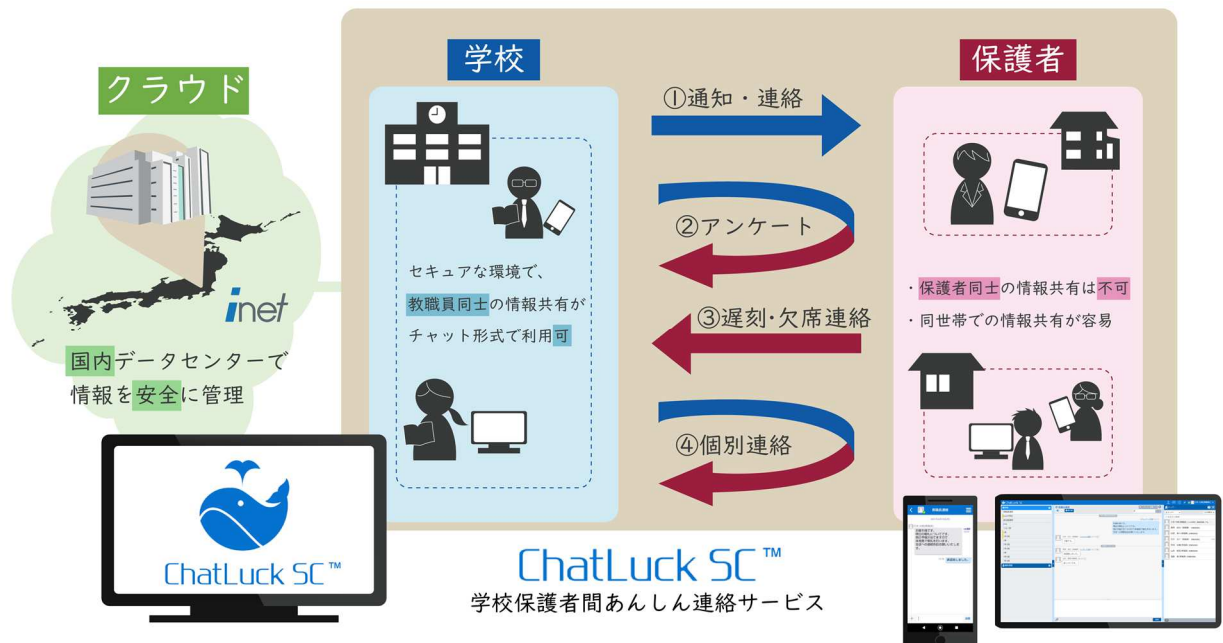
クラウド

inet

国内データセンターで情報を安全に管理

ChatLuck SC™

学校

セキュアな環境で、教職員同士の情報共有がチャット形式で利用可

①通知・連絡

②アンケート

③遅刻·欠席連絡

④個別連絡

保護者

・保護者同士の情報共有は不可
・同世帯での情報共有が容易

ChatLuck SC™
学校保護者間あんしん連絡サービス